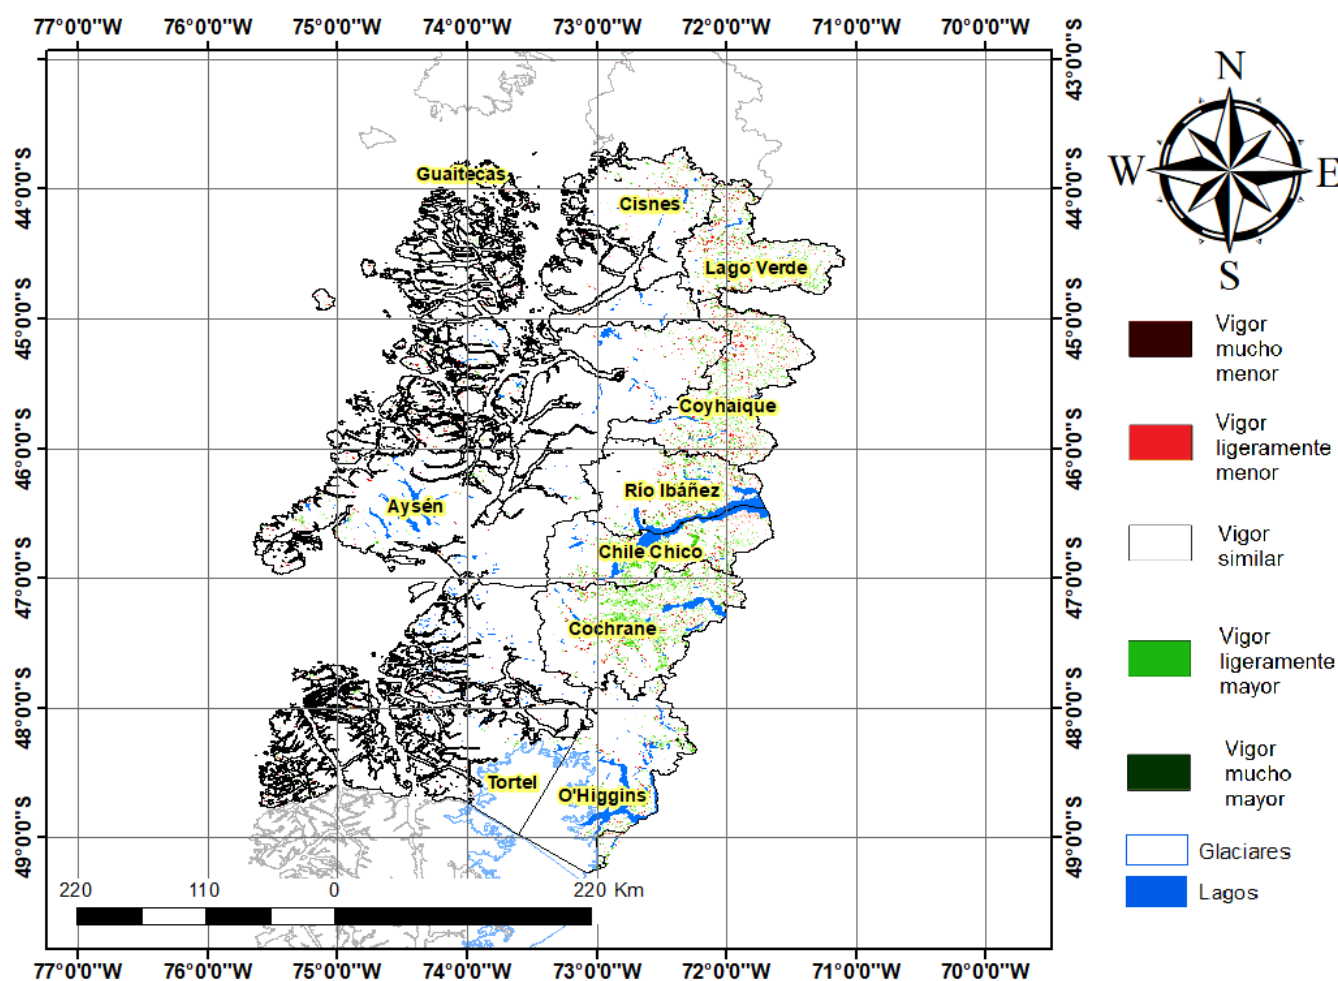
77°0'0"W 76°0'0"W 75°0'0"W 74°0'0"W 73°0'0"W 72°0'0"W 71°0'0"W 70°0'0"W

43°0'0"S
44°0'0"S
45°0'0"S
46°0'0"S
47°0'0"S
48°0'0"S
49°0'0"S

Guaitecas
Cisnes
Lago Verde
Coyhaique
Río Ibáñez
Aysén
Chile Chico
Cochrane
Tortel
O'Higgins

220 110 0 220 Km

N
W E
S

Vigor mucho menor
Vigor ligeramente menor
Vigor similar
Vigor ligeramente mayor
Vigor mucho mayor
Glaciares
Lagos

77°0'0"W 76°0'0"W 75°0'0"W 74°0'0"W 73°0'0"W 72°0'0"W 71°0'0"W 70°0'0"W